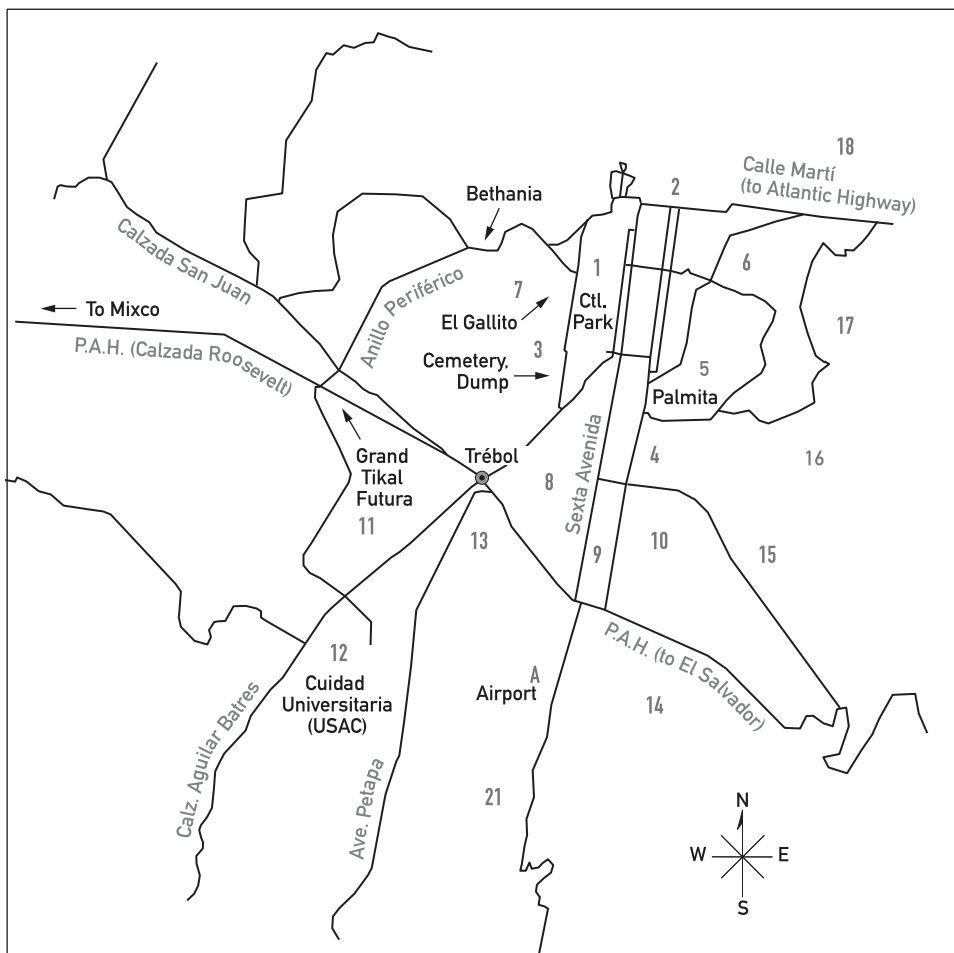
18
Calle Martí
(to Atlantic Highway)
2
Bethania
Calzada San Juan
1
7
6
← To Mixco
El Gallito
Ctl.
Park
Anillo Periférico
17
P.A.H. (Calzada Roosevelt)
Cemetery,
Dump
3
5
Palmita
Grand
Tikal
Futura
Trébol
Sexta Avenida
4
16
8
11
13
10
15
9
12
Cuidad
Universitaria
(USAC)
A
Airport
P.A.H. (to El Salvador)
14
Calz. Aguilar Batres
Ave. Petapa
21
N
W
E
S